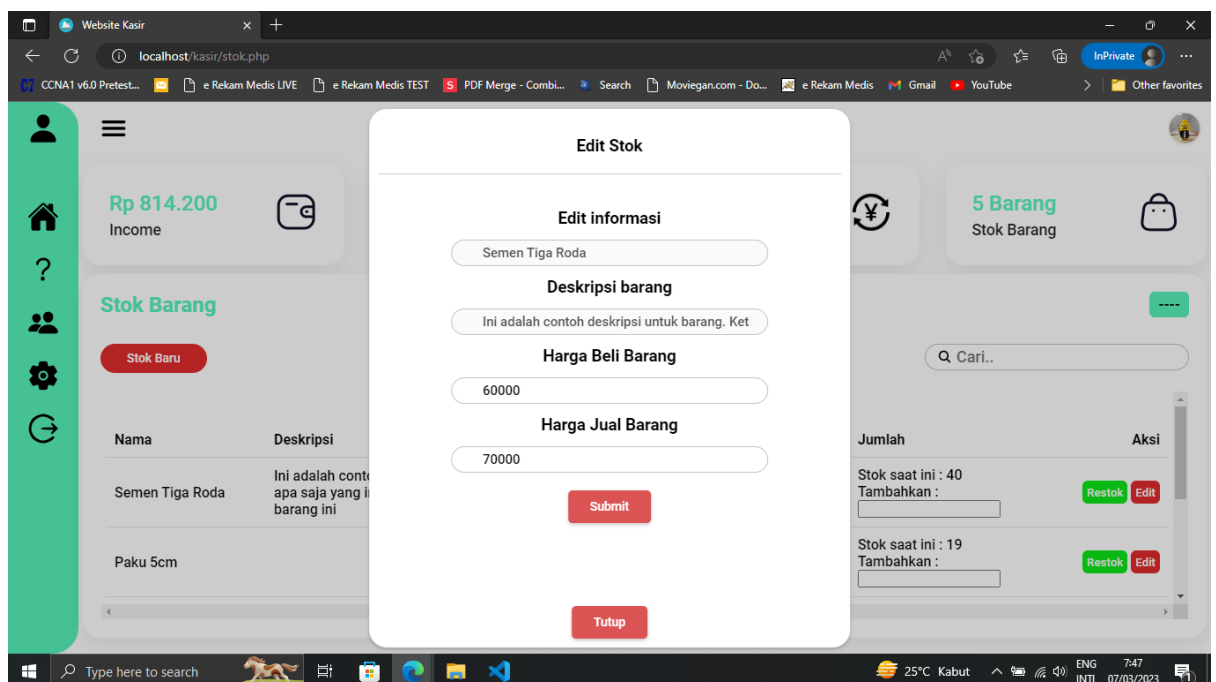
Website Kasir
localhost/kasir/stok.php
InPrivate
CCNA1 v6.0 Pretest... e Rekam Medis LIVE e Rekam Medis TEST PDF Merge - Combi... Search Moviegan.com - Do... e Rekam Medis Gmail YouTube Other favorites

Rp 814.200
Income

5 Barang
Stok Barang

Stok Barang
----
Stok Baru
Q Cari..

| Nama | Deskripsi | Jumlah | Aksi |
|---|---|---|---|
| Semen Tiga Roda | Ini adalah conto apa saja yang i barang ini | Stok saat ini : 40 Tambahkan : | Restok Edit |
| Paku 5cm | | Stok saat ini : 19 Tambahkan : | Restok Edit |

Edit Stok

Edit informasi
Semen Tiga Roda
Deskripsi barang
Ini adalah contoh deskripsi untuk barang. Ket
Harga Beli Barang
60000
Harga Jual Barang
70000
Submit
Tutup

Type here to search
25°C Kabut
ENG INTL
7:47
07/03/2023